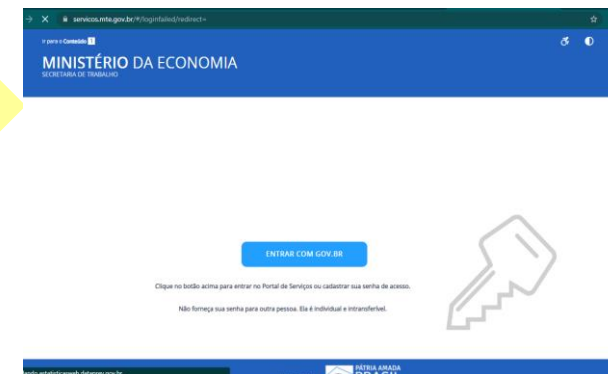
servicos.mte.gov.br/#/loginfailed/redirect=

Ir para o Conteúdo 1

MINISTÉRIO DA ECONOMIA
SECRETARIA DE TRABALHO

ENTRAR COM GOV.BR

Clique no botão acima para entrar no Portal de Serviços ou cadastrar sua senha de acesso.

Não forneça sua senha para outra pessoa. Ela é individual e intransferível.

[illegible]

PÁTRIA AMADA
BRASIL